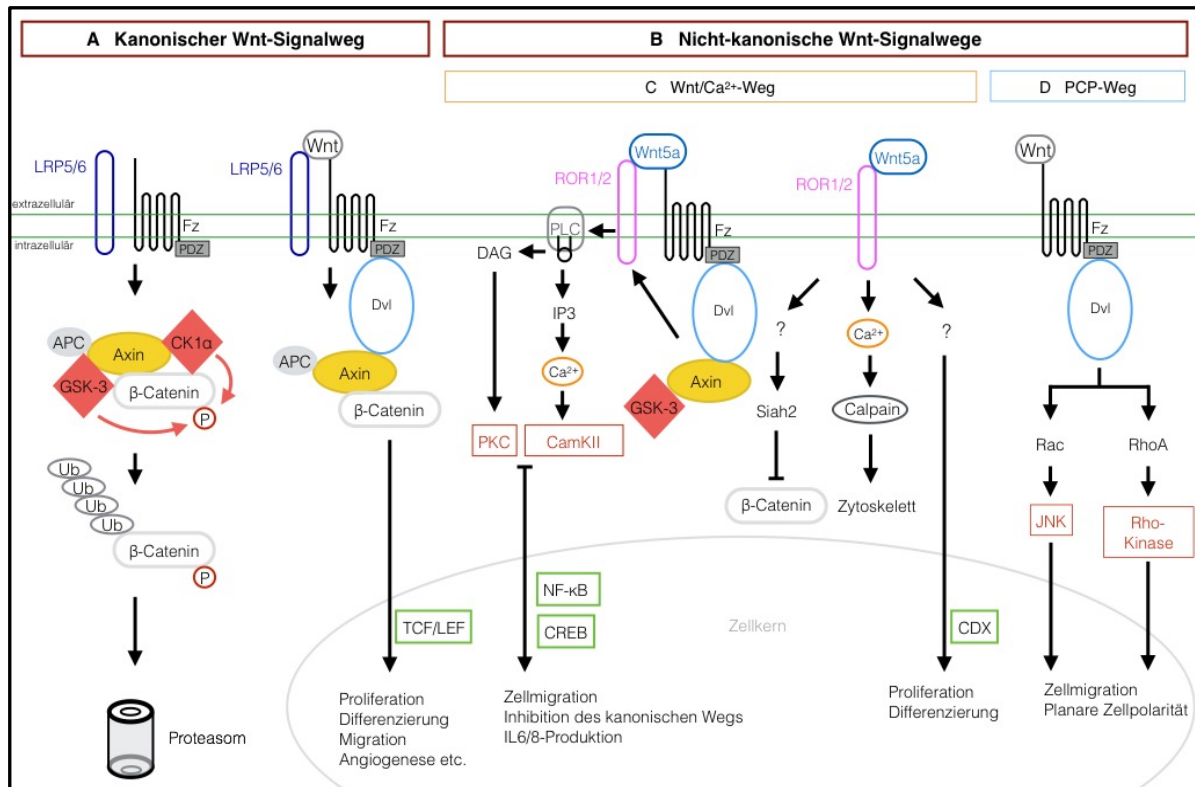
A Kanonischer Wnt-Signalweg

B Nicht-kanonische Wnt-Signalwege

C Wnt/Ca²⁺-Weg

D PCP-Weg

LRP5/6
extrazellulär
intrazellulär
Fz
PDZ
APC
Axin
CK1α
GSK-3
β-Catenin
P
Ub
Ub
Ub
Ub
β-Catenin
P
Proteasom

Wnt
LRP5/6
Fz
PDZ
Dvl
APC
Axin
β-Catenin
TCF/LEF
Proliferation
Differenzierung
Migration
Angiogenese etc.

Wnt5a
ROR1/2
PLC
Fz
PDZ
DAG
IP3
Ca²⁺
Dvl
Axin
GSK-3
PKC
CamKII
NF-κB
CREB
Zellmigration
Inhibition des kanonischen Wegs
IL6/8-Produktion

Wnt5a
ROR1/2
?
?
Ca²⁺
Siah2
Calpain
β-Catenin
Zytoskelett
Zellkern
CDX
Proliferation
Differenzierung

Wnt
Fz
PDZ
Dvl
Rac
RhoA
JNK
Rho-Kinase
Zellmigration
Planare Zellpolarität